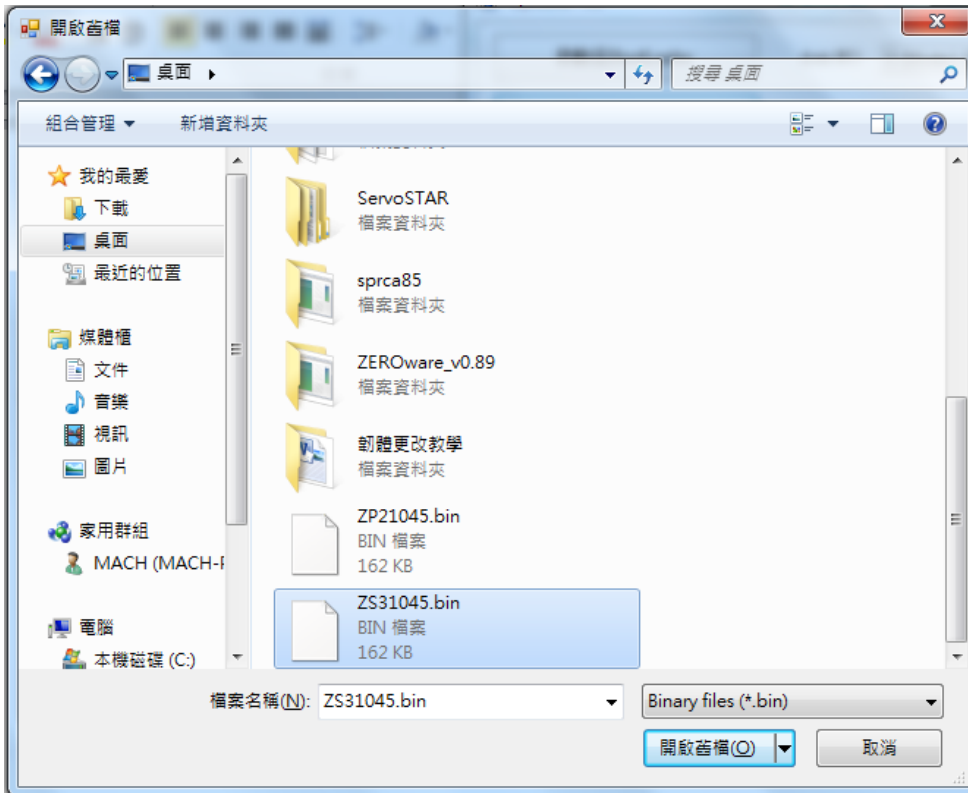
開啟舊檔

桌面 ▸

搜尋 桌面

組合管理 ▾　新增資料夾

我的最愛
下載
桌面
最近的位置

媒體櫃
文件
音樂
視訊
圖片

家用群組
MACH (MACH-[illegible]

電腦
本機磁碟 (C:)

ServoSTAR
檔案資料夾

sprca85
檔案資料夾

ZEROware_v0.89
檔案資料夾

韌體更改教學
檔案資料夾

ZP21045.bin
BIN 檔案
162 KB

ZS31045.bin
BIN 檔案
162 KB

檔案名稱(N): ZS31045.bin

Binary files (*.bin)

開啟舊檔(O)

取消